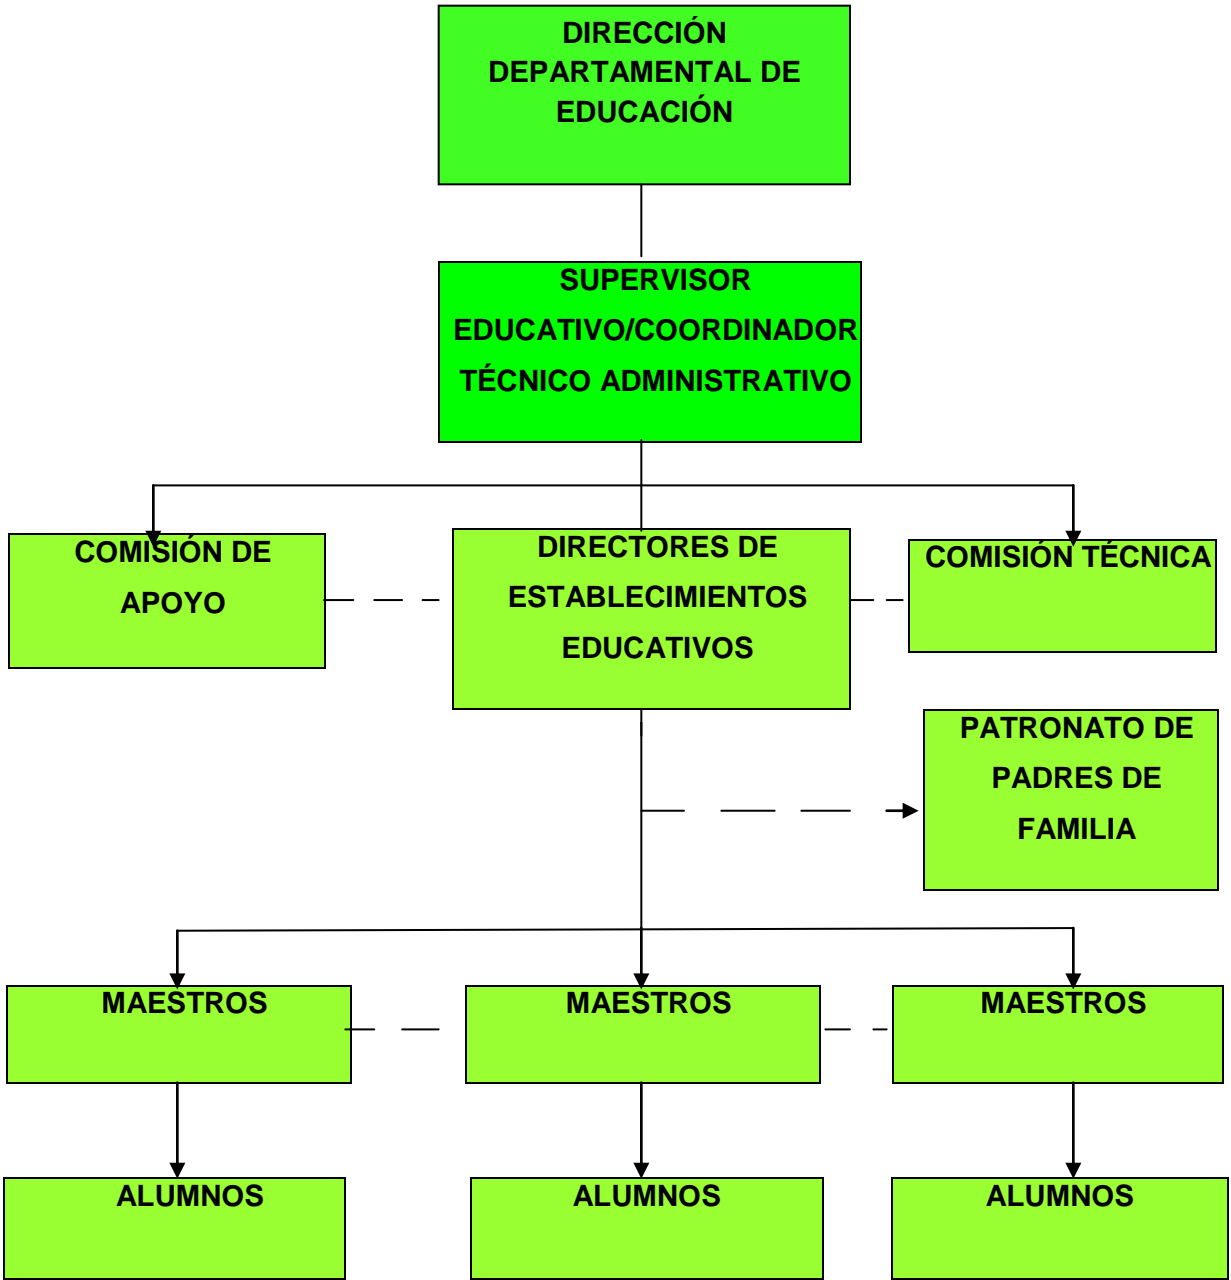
DIRECCIÓN DEPARTAMENTAL DE EDUCACIÓN

SUPERVISOR EDUCATIVO/COORDINADOR TÉCNICO ADMINISTRATIVO

COMISIÓN DE APOYO

DIRECTORES DE ESTABLECIMIENTOS EDUCATIVOS

COMISIÓN TÉCNICA

PATRONATO DE PADRES DE FAMILIA

MAESTROS

MAESTROS

MAESTROS

ALUMNOS

ALUMNOS

ALUMNOS